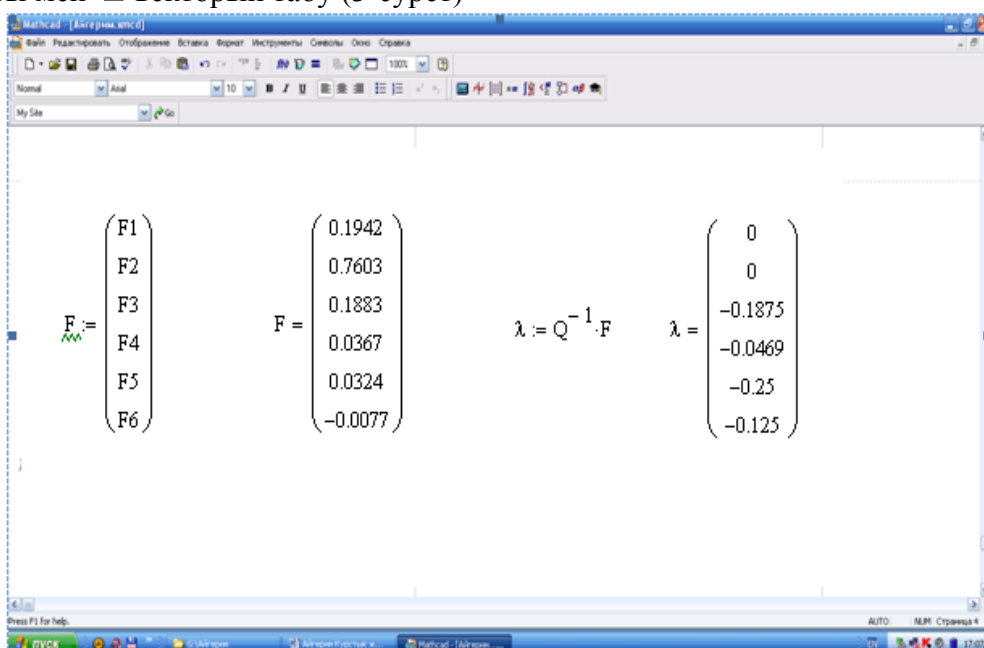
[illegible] векторын табу (3-сурет)

Mathcad - [Айгерим.xmcd]

Файл Редактировать Отображение Вставка Формат Инструменты Символы Окно Справка

100%

Normal Arial 10 B I U

My Site Go

$F := \begin{pmatrix} F1 \\ F2 \\ F3 \\ F4 \\ F5 \\ F6 \end{pmatrix}$ $F = \begin{pmatrix} 0.1942 \\ 0.7603 \\ 0.1883 \\ 0.0367 \\ 0.0324 \\ -0.0077 \end{pmatrix}$ $\lambda := Q^{-1} \cdot F$ $\lambda = \begin{pmatrix} 0 \\ 0 \\ -0.1875 \\ -0.0469 \\ -0.25 \\ -0.125 \end{pmatrix}$

Press F1 for help.

AUTO NUM Страница 4

пуск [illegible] Айгерим Курстык ж... Mathcad - [Айгерим... 17:03